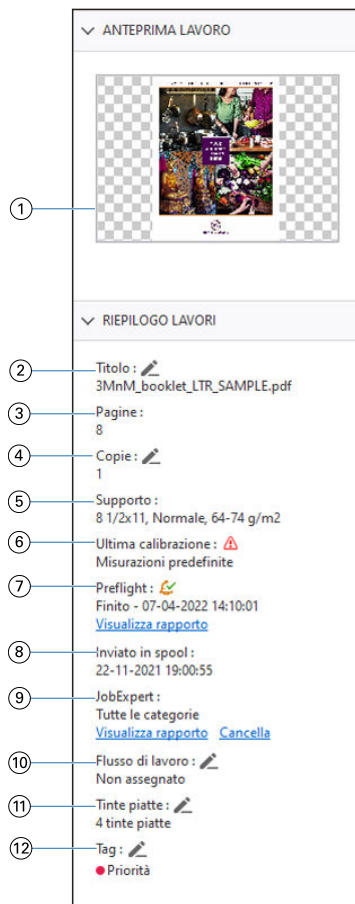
ANTEPRIMA LAVORO

1

RIEPILOGO LAVORI

2 Titolo :
3MnM_booklet_LTR_SAMPLE.pdf

3 Pagine :
8

4 Copie :
1

5 Supporto :
8 1/2x11, Normale, 64-74 g/m2

6 Ultima calibrazione :
Misurazioni predefinite

7 Preflight :
Finito - 07-04-2022 14:10:01
Visualizza rapporto

8 Inviato in spool :
22-11-2021 19:00:55

9 JobExpert :
Tutte le categorie
Visualizza rapporto Cancella

10 Flusso di lavoro :
Non assegnato

11 Tinte piatte :
4 tinte piatte

12 Tag :
Priorità